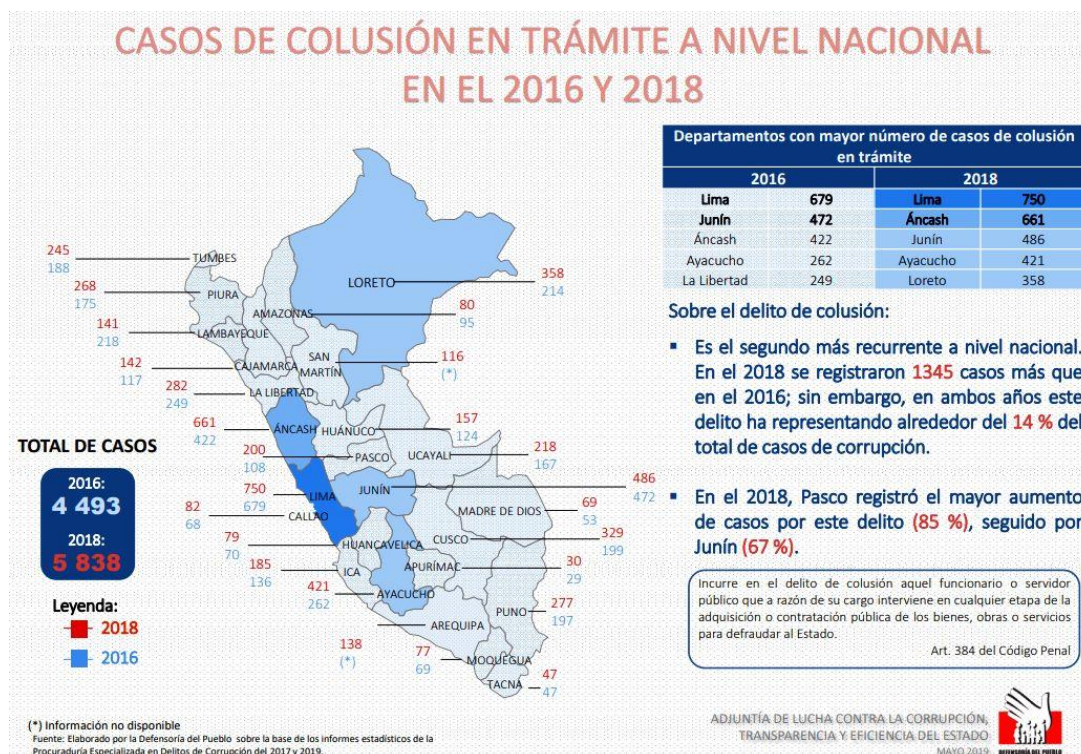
CASOS DE COLUSIÓN EN TRÁMITE A NIVEL NACIONAL EN EL 2016 Y 2018

Departamentos con mayor número de casos de colusión en trámite

| 2016 | | 2018 | |
|---|---|---|---|
| Lima | 679 | Lima | 750 |
| Junín | 472 | Áncash | 661 |
| Áncash | 422 | Junín | 486 |
| Ayacucho | 262 | Ayacucho | 421 |
| La Libertad | 249 | Loreto | 358 |

Sobre el delito de colusión:

Es el segundo más recurrente a nivel nacional. En el 2018 se registraron 1345 casos más que en el 2016; sin embargo, en ambos años este delito ha representando alrededor del 14 % del total de casos de corrupción.

En el 2018, Pasco registró el mayor aumento de casos por este delito (85 %), seguido por Junín (67 %).

Incurre en el delito de colusión aquel funcionario o servidor público que a razón de su cargo interviene en cualquier etapa de la adquisición o contratación pública de los bienes, obras o servicios para defraudar al Estado.
Art. 384 del Código Penal

TUMBES 245 188
PIURA 268 175
LAMBAYEQUE 141 218
CAJAMARCA 142 117
LA LIBERTAD 282 249
ÁNCASH 661 422
PASCO 200 108
LIMA 750 679
CALLAO 82 68
HUANCAVELICA 79 70
ICA 185 136
AYACUCHO 421 262
AREQUIPA 138 (*)
MOQUEGUA 77 69
TACNA 47 47
PUNO 277 197
APURÍMAC 30 29
CUSCO 329 199
MADRE DE DIOS 69 53
JUNÍN 486 472
UCAYALI 218 167
HUÁNUCO 157 124
SAN MARTÍN 116 (*)
AMAZONAS 80 95
LORETO 358 214

TOTAL DE CASOS
2016: 4 493
2018: 5 838

Leyenda:
2018
2016

(*) Información no disponible
Fuente: Elaborado por la Defensoría del Pueblo sobre la base de los informes estadísticos de la Procuraduría Especializada en Delitos de Corrupción del 2017 y 2019.

ADJUNTÍA DE LUCHA CONTRA LA CORRUPCIÓN, TRANSPARENCIA Y EFICIENCIA DEL ESTADO
MAYO 2019
DEFENSORÍA DEL PUEBLO